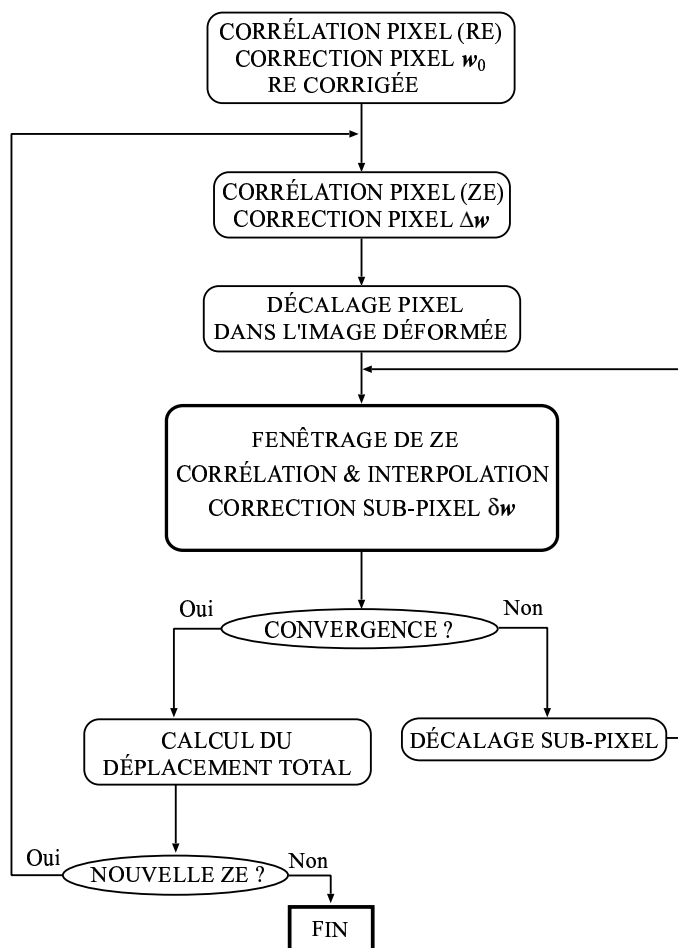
CORRÉLATION PIXEL (RE)
CORRECTION PIXEL $\boldsymbol{w}_0$
RE CORRIGÉE

CORRÉLATION PIXEL (ZE)
CORRECTION PIXEL $\Delta\boldsymbol{w}$

DÉCALAGE PIXEL
DANS L'IMAGE DÉFORMÉE

FENÊTRAGE DE ZE
CORRÉLATION & INTERPOLATION
CORRECTION SUB-PIXEL $\delta\boldsymbol{w}$

Oui
CONVERGENCE ?
Non

CALCUL DU
DÉPLACEMENT TOTAL

DÉCALAGE SUB-PIXEL

Oui
NOUVELLE ZE ?
Non

FIN